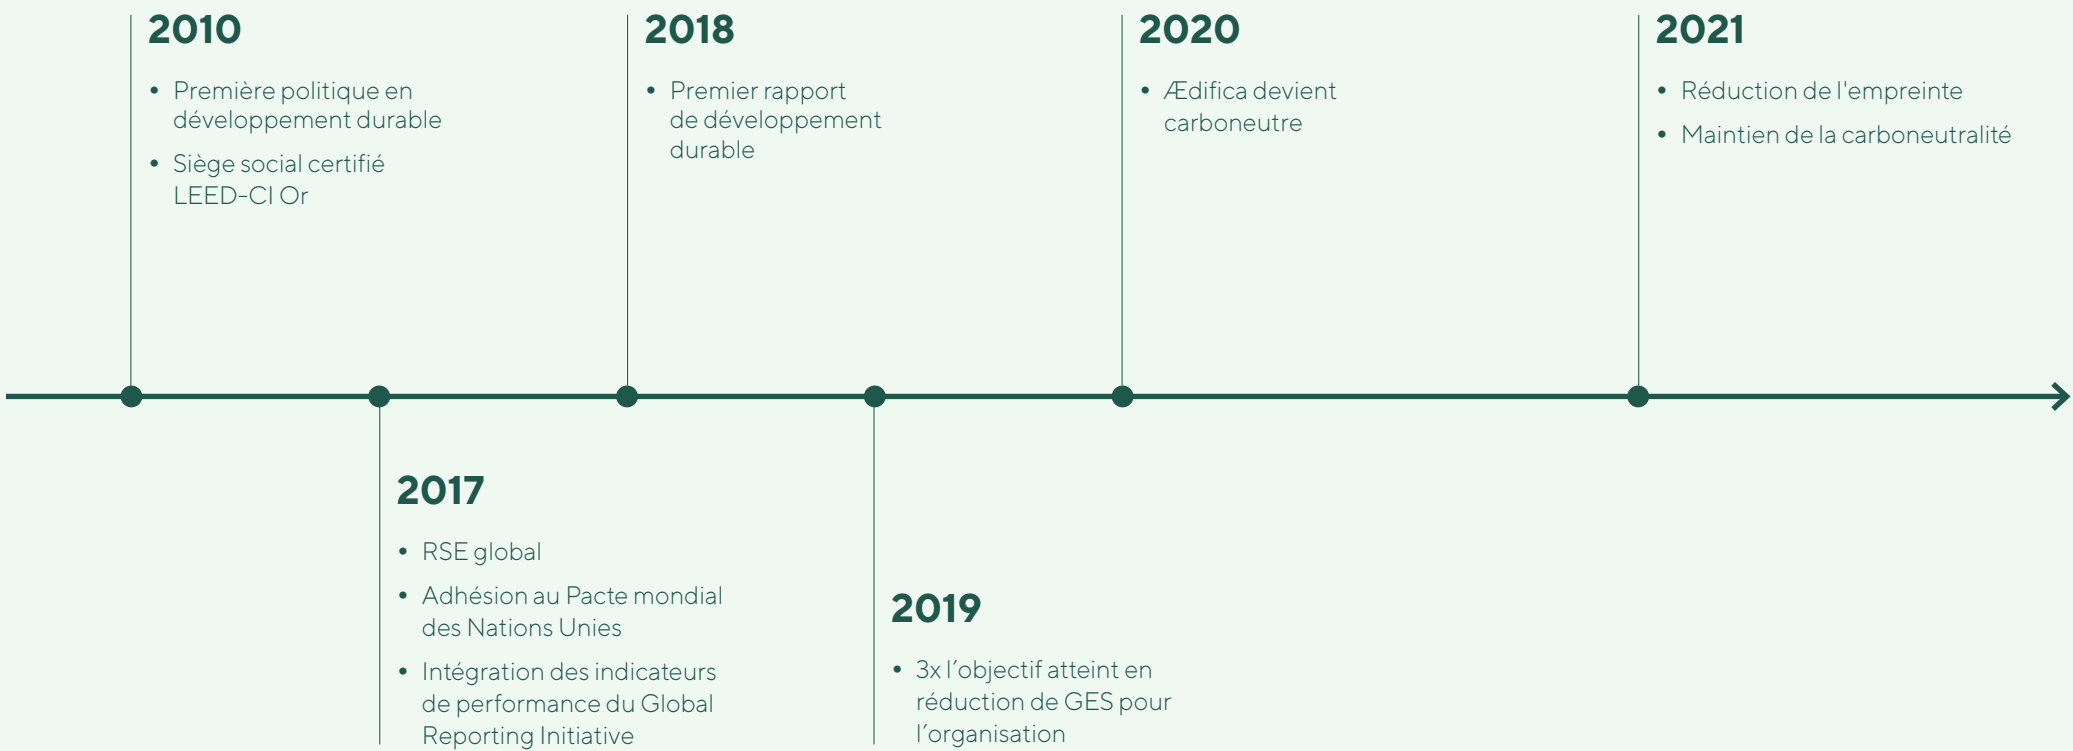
2010

• Première politique en développement durable
• Siège social certifié LEED-CI Or

2018

• Premier rapport de développement durable

2020

• Ædifica devient carboneutre

2021

• Réduction de l'empreinte
• Maintien de la carboneutralité

2017

• RSE global
• Adhésion au Pacte mondial des Nations Unies
• Intégration des indicateurs de performance du Global Reporting Initiative

2019

• 3x l'objectif atteint en réduction de GES pour l'organisation